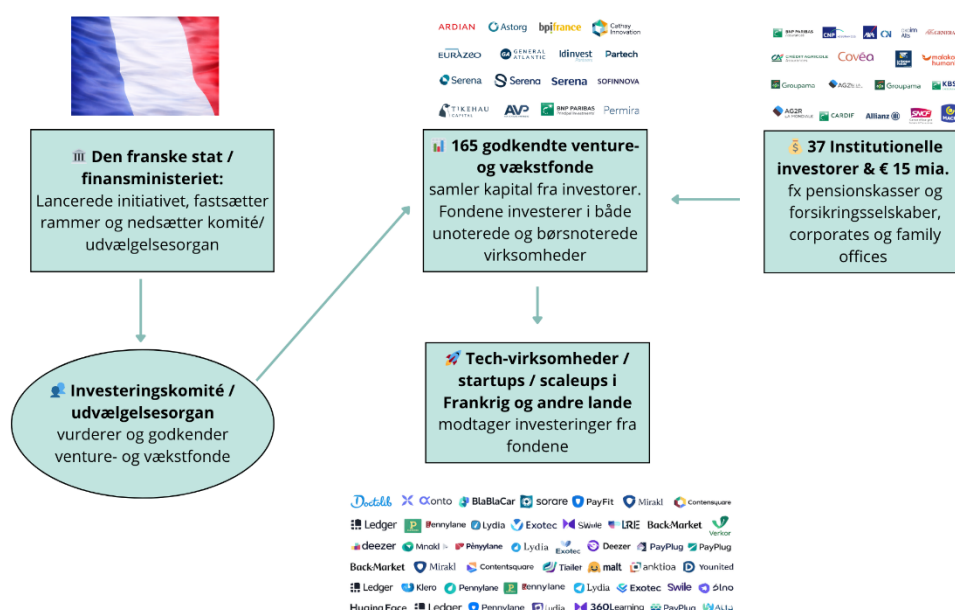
ARDIAN Astorg bpifrance Cathay Innovation
EURAZEO GENERAL ATLANTIC Idinvest Partech
Serena Serena Serena SOFINNOVA
TIKEHAU CAPITAL AVP BNP PARIBAS Permira

BNP PARIBAS CNP AXA Covéa Groupama AG2R CARDIF Allianz SNCF

🏛 Den franske stat / finansministeriet:
Lancerede initiativet, fastsætter rammer og nedsætter komité/ udvælgelsesorgan

📊 165 godkendte venture- og vækstfonde
samler kapital fra investorer. Fondene investerer i både unoterede og børsnoterede virksomheder

💰 37 Institutionelle investorer & € 15 mia.
fx pensionskasser og forsikringsselskaber, corporates og family offices

👥 Investeringskomité / udvælgelsesorgan
vurderer og godkender venture- og vækstfonde

🚀 Tech-virksomheder / startups / scaleups i Frankrig og andre lande
modtager investeringer fra fondene

Doctolib Qonto BlaBlaCar sorare PayFit Mirakl Contentsquare
Ledger Pennylane Lydia Exotec Swile LRE BackMarket Verkor
deezer Mirakl Pennylane Lydia Exotec Deezer PayPlug PayPlug
BackMarket Mirakl Contentsquare Tiller malt anktiva Younited
Ledger Klero Pennylane Pennylane Lydia Exotec Swile Alan
HuggingFace Ledger Pennylane Lydia 360Learning PayPlug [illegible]